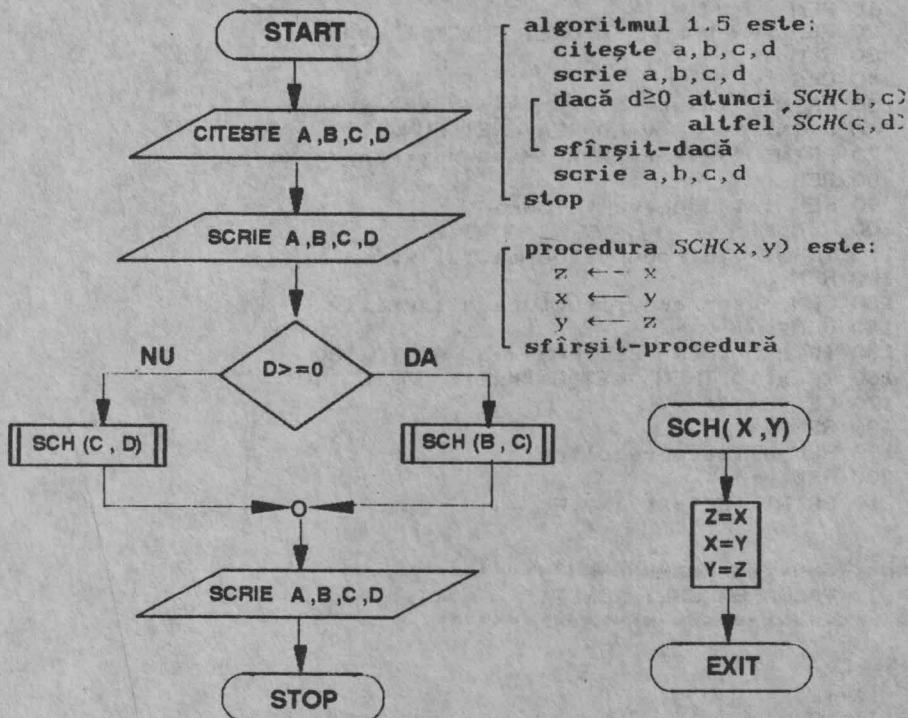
START

CITESTE A,B,C,D

SCRIE A,B,C,D

NU

D>=0

DA

SCH (C , D)

SCH (B , C)

SCRIE A,B,C,D

STOP

algoritmul 1.5 este:
citeşte a,b,c,d
scrie a,b,c,d
dacă d≥0 atunci SCH(b,c)
altfel SCH(c,d)
sfîrşit-dacă
scrie a,b,c,d
stop

procedura SCH(x,y) este:
z ← x
x ← y
y ← z
sfîrşit-procedură

SCH( X ,Y)

Z=X
X=Y
Y=Z

EXIT